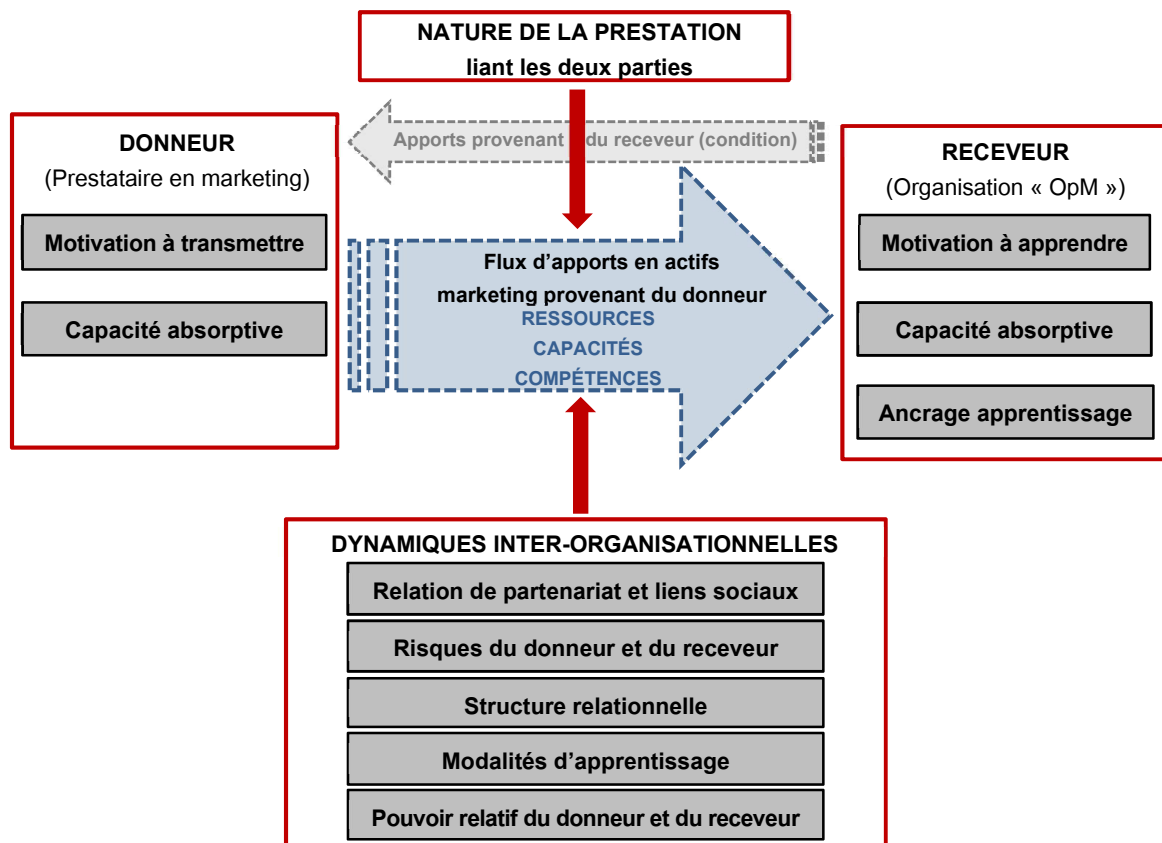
NATURE DE LA PRESTATION
liant les deux parties

DONNEUR
(Prestataire en marketing)

Motivation à transmettre

Capacité absorptive

Apports provenant du receveur (condition)

Flux d'apports en actifs marketing provenant du donneur
RESSOURCES
CAPACITÉS
COMPÉTENCES

RECEVEUR
(Organisation « OpM »)

Motivation à apprendre

Capacité absorptive

Ancrage apprentissage

DYNAMIQUES INTER-ORGANISATIONNELLES

Relation de partenariat et liens sociaux

Risques du donneur et du receveur

Structure relationnelle

Modalités d'apprentissage

Pouvoir relatif du donneur et du receveur